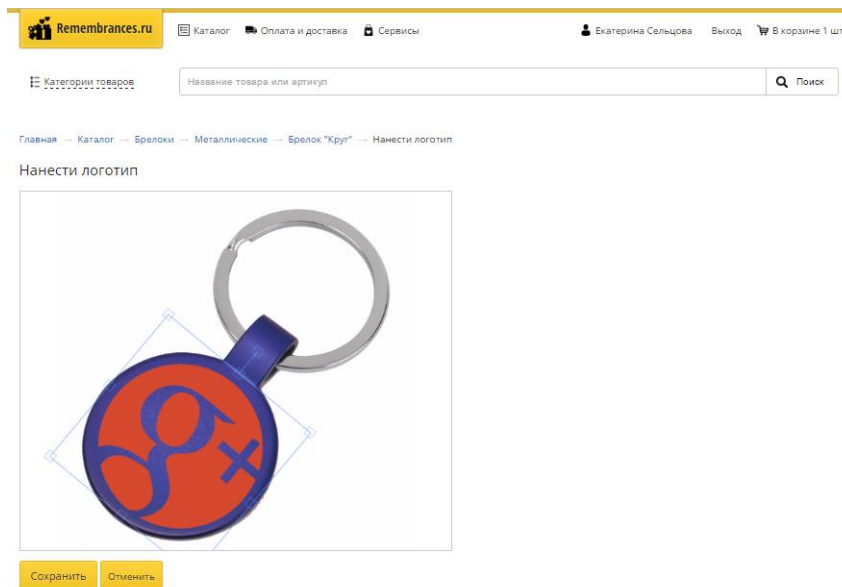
Remembrances.ru

Каталог  Оплата и доставка  Сервисы  Екатерина Сельцова  Выход  В корзине 1 шт

Категории товаров  Название товара или артикул  Поиск

Главная → Каталог → Брелоки → Металлические → Брелок "Круг" → Нанести логотип

Нанести логотип

Сохранить  Отменить